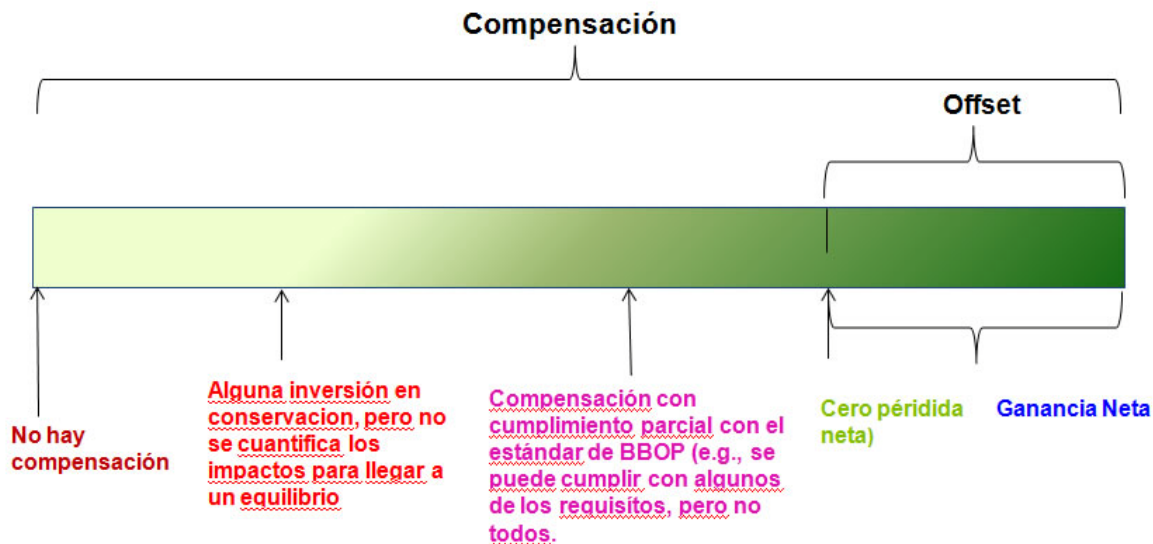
Compensación

Offset

No hay compensación

Alguna inversión en conservacion, pero no se cuantifica los impactos para llegar a un equilibrio

Compensación con cumplimiento parcial con el estándar de BBOP (e.g., se puede cumplir con algunos de los requisitos, pero no todos.

Cero péridida neta)

Ganancia Neta